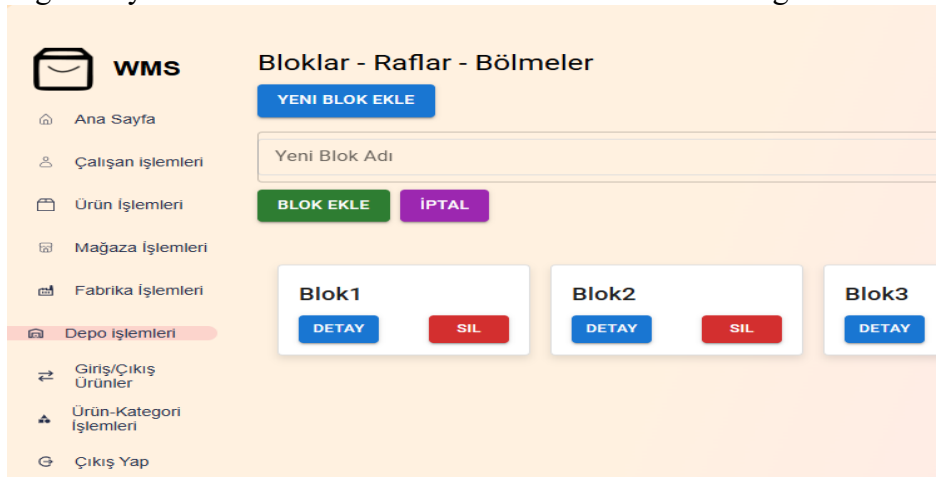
WMS

Ana Sayfa

Çalışan işlemleri

Ürün İşlemleri

Mağaza İşlemleri

Fabrika İşlemleri

Depo işlemleri

Giriş/Çıkış Ürünler

Ürün-Kategori İşlemleri

Çıkış Yap

Bloklar - Raflar - Bölmeler

YENİ BLOK EKLE

Yeni Blok Adı

BLOK EKLE

İPTAL

Blok1

DETAY

SIL

Blok2

DETAY

SIL

Blok3

DETAY